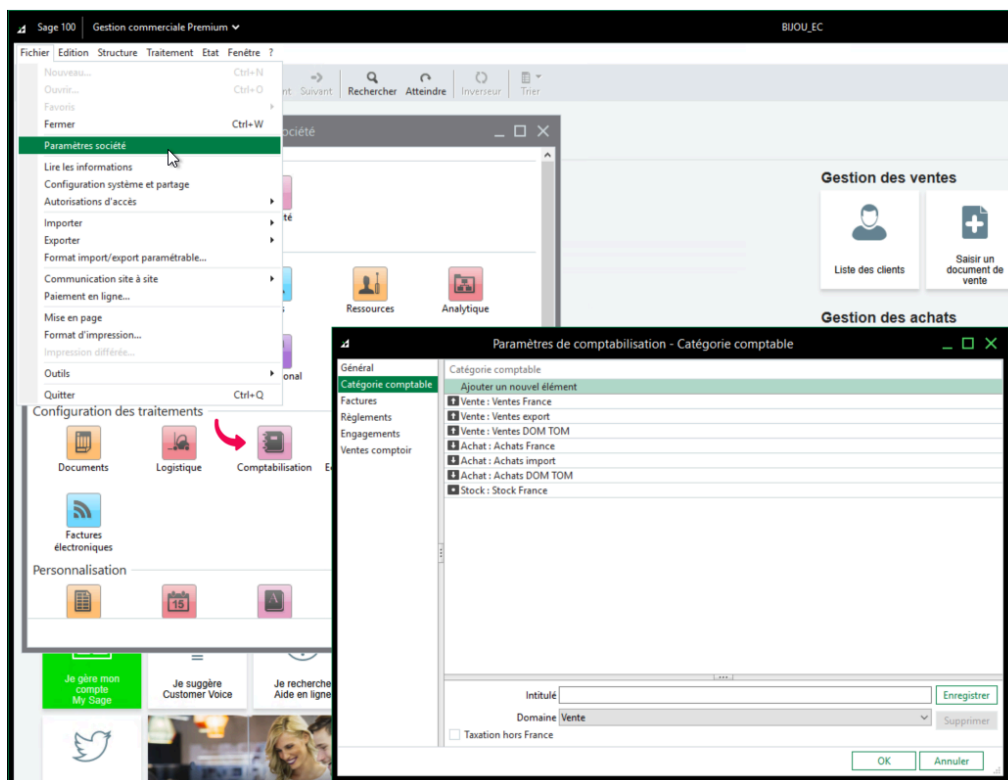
Sage 100 Gestion commerciale Premium BIJOU_EC

Fichier Edition Structure Traitement Etat Fenêtre ?

Nouveau... Ctrl+N
Ouvrir... Ctrl+O
Favoris
Fermer Ctrl+W
Paramètres société
Lire les informations
Configuration système et partage
Autorisations d'accès
Importer
Exporter
Format import/export paramétrable...
Communication site à site
Paiement en ligne...
Mise en page
Format d'impression...
Impression différée...
Outils
Quitter Ctrl+Q

nt Suivant Rechercher Atteindre Inverseur Trier

ociété

ité
s Ressources Analytique
onal

Configuration des traitements
Documents Logistique Comptabilisation E
Factures électroniques
Personnalisation

Gestion des ventes
Liste des clients
Saisir un document de vente
Gestion des achats

Je gère mon compte My Sage
Je suggère Customer Voice
Je recherche Aide en ligne

Paramètres de comptabilisation - Catégorie comptable

Général
Catégorie comptable
Factures
Règlements
Engagements
Ventes comptoir

Catégorie comptable
Ajouter un nouvel élément
Vente : Ventes France
Vente : Ventes export
Vente : Ventes DOM TOM
Achat : Achats France
Achat : Achats import
Achat : Achats DOM TOM
Stock : Stock France

Intitulé Enregistrer
Domaine Vente Supprimer
Taxation hors France
OK Annuler